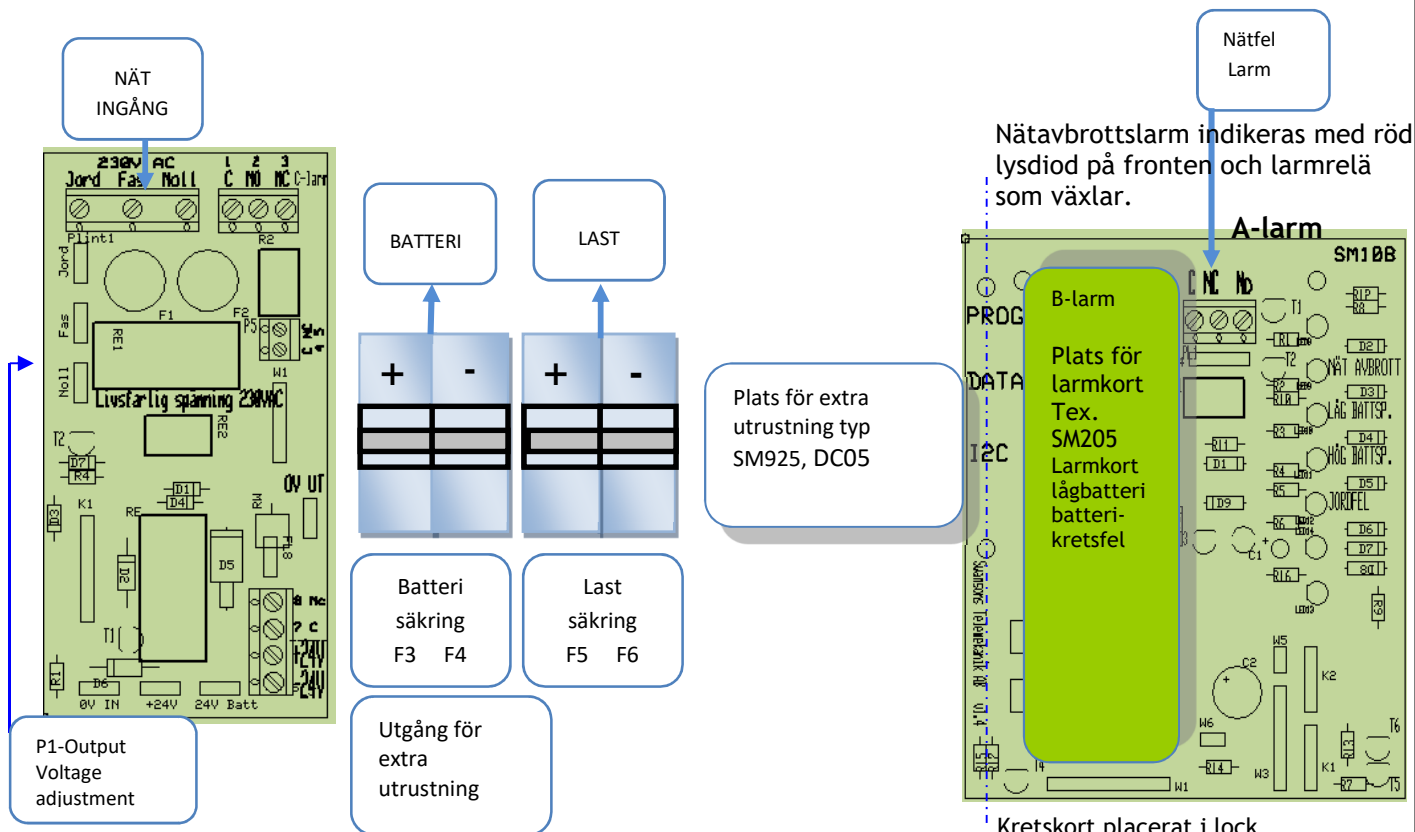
NÄT INGÅNG

230V AC
Jord Fas Noll
1 2 3
C NO NC C-larm
Plint1
R2
Jord
Fas
Noll
F1
F2
P5
RE1
W1
Livsfarlig spänning 230VAC
RE2
T2
D7
R4
D1
D4
0V UT
D3
K1
RE
RW
D2
D5
8 Nc
7 C
+24V
+24V
-24V
-24V
T1
R1
D6
0V IN
+24V
24V Batt

P1-Output Voltage adjustment

BATTERI

LAST

+ -

+ -

Batteri säkring
F3 F4

Last säkring
F5 F6

Utgång för extra utrustning

Plats för extra utrustning typ SM925, DC05

Nätfel Larm

Nätavbrottslarm indikeras med röd lysdiod på fronten och larmrelä som växlar.

A-larm
SM10B
PROG
DATA
I2C
C NC No
B-larm
Plats för larmkort Tex. SM205 Larmkort lågbatteri batteri-kretsfel
T1
R1
D2
T2
NÄT AVBROTT
R2
D3
LÅG BATTSP.
R3
D4
HÖG BATTSP.
R11
D1
R4
D5
R5
JORDFEL
D9
R6
D6
C1
D7
D8
R16
R9
W5
C2
K2
W6
R15
T4
R14
W3
K1
R13
T6
R7
T5
W1

Kretskort placerat i lock